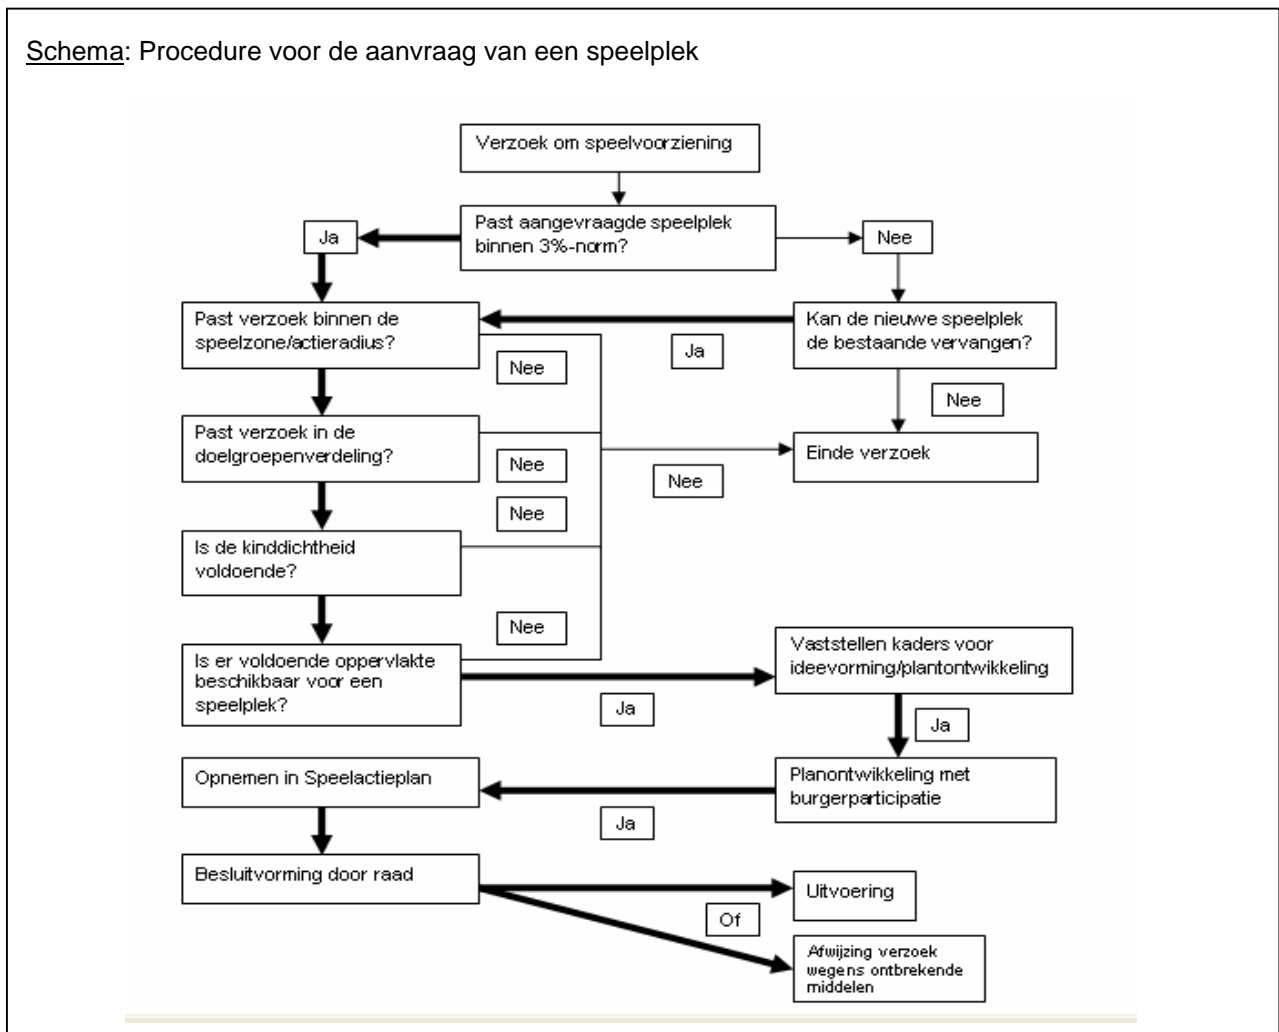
Schema: Procedure voor de aanvraag van een speelplek

Verzoek om speelvoorziening

Past aangevraagde speelplek binnen 3%-norm?

Ja

Nee

Past verzoek binnen de speelzone/actieradius?

Kan de nieuwe speelplek de bestaande vervangen?

Ja

Nee

Nee

Past verzoek in de doelgroepenverdeling?

Einde verzoek

Nee

Nee

Nee

Is de kinddichtheid voldoende?

Nee

Is er voldoende oppervlakte beschikbaar voor een speelplek?

Vaststellen kaders voor ideevorming/plantontwikkeling

Ja

Ja

Opnemen in Speelactieplan

Planontwikkeling met burgerparticipatie

Ja

Besluitvorming door raad

Uitvoering

Of

Afwijzing verzoek wegens ontbrekende middelen